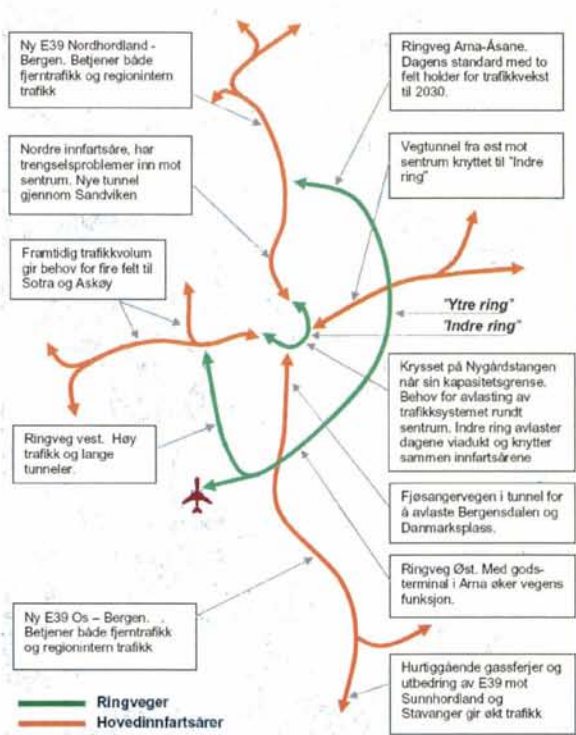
Ny E39 Nordhordland - Bergen. Betjener både fjerntrafikk og regionintern trafikk

Ringveg Arna-Åsane. Dagens standard med to felt holder for trafikkvekst til 2030.

Nordre innfartsåre, har trengselsproblemer inn mot sentrum. Nye tunnel gjennom Sandviken

Vegtunnel fra øst mot sentrum knyttet til "Indre ring"

Framtidig trafikkvolum gir behov for fire felt til Sotra og Askøy

"Ytre ring"

"Indre ring"

Krysset på Nygårdstangen når sin kapasitetsgrense. Behov for avlasting av trafikksystemet rundt sentrum. Indre ring avlaster dagene viadukt og knytter sammen innfartsårene

Ringveg vest. Høy trafikk og lange tunneler.

Fjøsangervegen i tunnel for å avlaste Bergensdalen og Danmarksplass.

Ringveg Øst. Med godsterminal i Arna øker vegens funksjon.

Ny E39 Os – Bergen. Betjener både fjerntrafikk og regionintern trafikk

Hurtiggående gassferjer og utbedring av E39 mot Sunnhordland og Stavanger gir økt trafikk

Ringveger

Hovedinnfartsårer